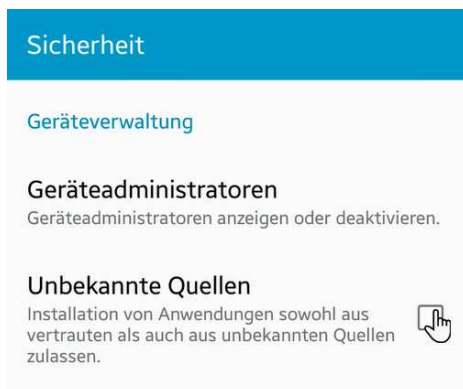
Sicherheit

Geräteverwaltung

Geräteadministratoren

Geräteadministratoren anzeigen oder deaktivieren.

Unbekannte Quellen

Installation von Anwendungen sowohl aus vertrauten als auch aus unbekannten Quellen zulassen.